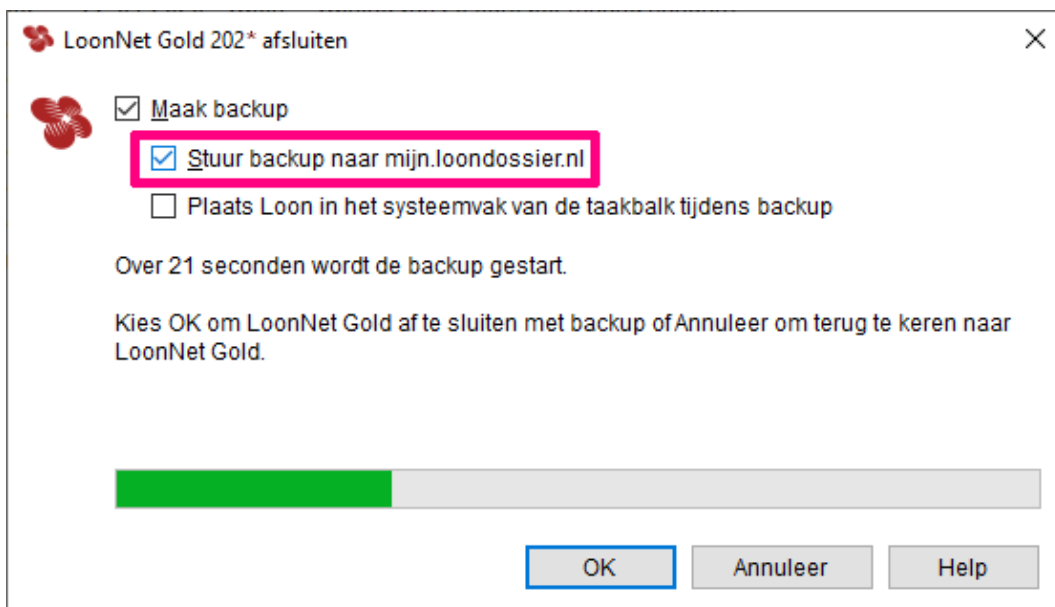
LoonNet Gold 202* afsluiten

Maak backup

Stuur backup naar mijn.loondossier.nl

Plaats Loon in het systeemvak van de taakbalk tijdens backup

Over 21 seconden wordt de backup gestart.

Kies OK om LoonNet Gold af te sluiten met backup of Annuleer om terug te keren naar LoonNet Gold.

OK

Annuleer

Help